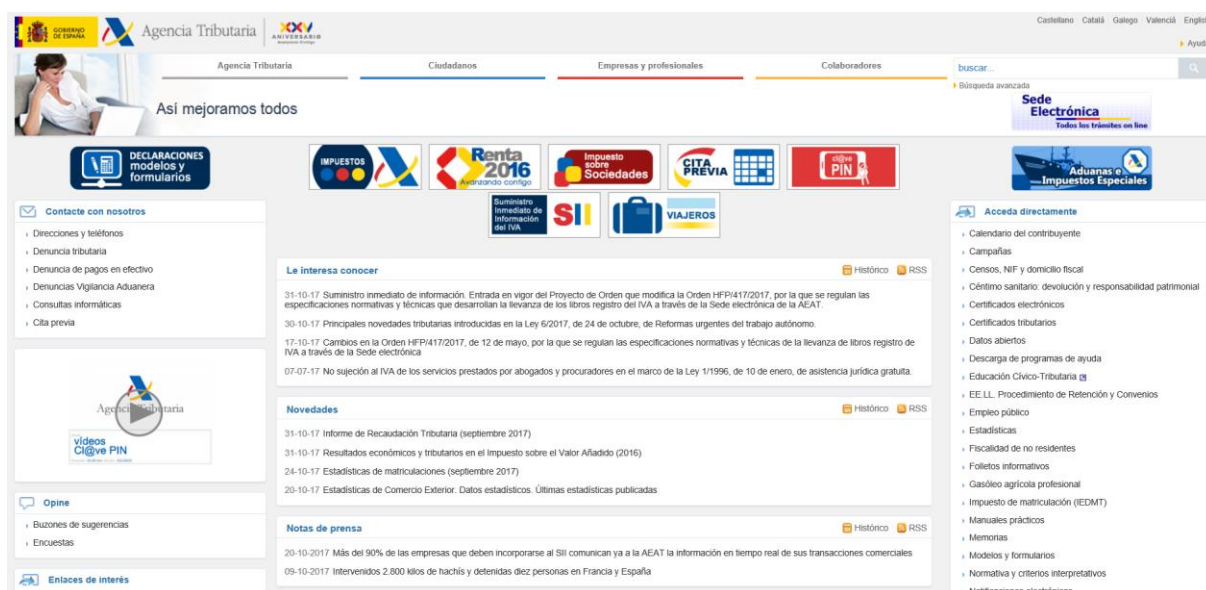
GOBIERNO DE ESPAÑA Agencia Tributaria XXV ANIVERSARIO

Castellano Català Galego Valencià Englis

Ayud

Agencia Tributaria Ciudadanos Empresas y profesionales Colaboradores

buscar...

Búsqueda avanzada

Así mejoramos todos

Sede Electrónica Todos los trámites on line

DECLARACIONES modelos y formularios

IMPUESTOS

Renta 2016 Avanzando contigo

Impuesto sobre Sociedades

CITA PREVIA

cl@ve PIN

Aduanas e Impuestos Especiales

Suministro Inmediato de Información del IVA SII

VIAJEROS

Contacte con nosotros

Direcciones y teléfonos
Denuncia tributaria
Denuncia de pagos en efectivo
Denuncias Vigilancia Aduanera
Consultas informáticas
Cita previa

Agencia Tributaria

vídeos Cl@ve PIN

Opine

Buzones de sugerencias
Encuestas

Enlaces de interés

Le interesa conocer

Histórico RSS

31-10-17 Suministro inmediato de información. Entrada en vigor del Proyecto de Orden que modifica la Orden HFP/417/2017, por la que se regulan las especificaciones normativas y técnicas que desarrollan la llevanza de los libros registro del IVA a través de la Sede electrónica de la AEAT.

30-10-17 Principales novedades tributarias introducidas en la Ley 6/2017, de 24 de octubre, de Reformas urgentes del trabajo autónomo.

17-10-17 Cambios en la Orden HFP/417/2017, de 12 de mayo, por la que se regulan las especificaciones normativas y técnicas de la llevanza de libros registro de IVA a través de la Sede electrónica

07-07-17 No sujeción al IVA de los servicios prestados por abogados y procuradores en el marco de la Ley 1/1996, de 10 de enero, de asistencia jurídica gratuita.

Novedades

Histórico RSS

31-10-17 Informe de Recaudación Tributaria (septiembre 2017)
31-10-17 Resultados económicos y tributarios en el Impuesto sobre el Valor Añadido (2016)
24-10-17 Estadísticas de matriculaciones (septiembre 2017)
20-10-17 Estadísticas de Comercio Exterior. Datos estadísticos. Últimas estadísticas publicadas

Notas de prensa

Histórico RSS

20-10-2017 Más del 90% de las empresas que deben incorporarse al SII comunican ya a la AEAT la información en tiempo real de sus transacciones comerciales
09-10-2017 Intervenidos 2.800 kilos de hachís y detenidas diez personas en Francia y España

Acceda directamente

Calendario del contribuyente
Campañas
Censos, NIF y domicilio fiscal
Céntimo sanitario: devolución y responsabilidad patrimonial
Certificados electrónicos
Certificados tributarios
Datos abiertos
Descarga de programas de ayuda
Educación Cívico-Tributaria
EE.LL. Procedimiento de Retención y Convenios
Empleo público
Estadísticas
Fiscalidad de no residentes
Folletos informativos
Gasóleo agrícola profesional
Impuesto de matriculación (IEDMT)
Manuales prácticos
Memorias
Modelos y formularios
Normativa y criterios interpretativos
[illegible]